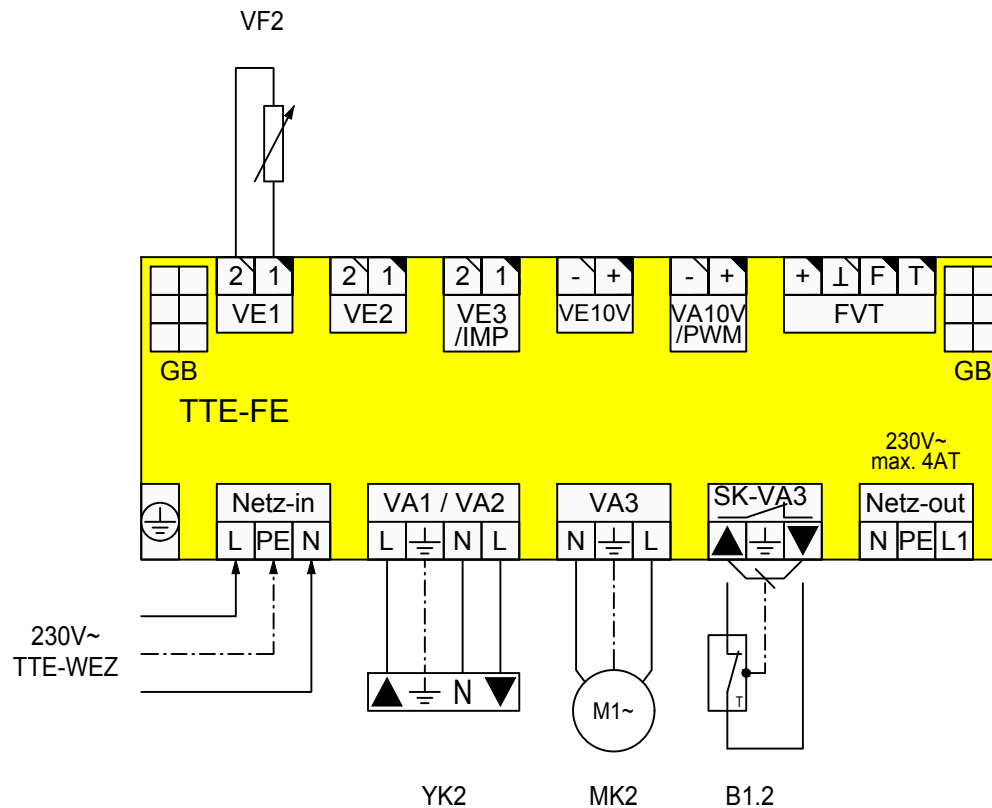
VF2

2 1
VE1

2 1
VE2

2 1
VE3
/IMP

- +
VE10V

- +
VA10V
/PWM

+ ⊥ F T
FVT

GB

GB

TTE-FE

230V~
max. 4AT

Netz-in
L PE N

VA1 / VA2
L ⏚ N L

VA3
N ⏚ L

SK-VA3
▲ ⏚ ▼

Netz-out
N PE L1

230V~
TTE-WEZ

▲ ⏚ N ▼

M1~

T

YK2

MK2

B1.2